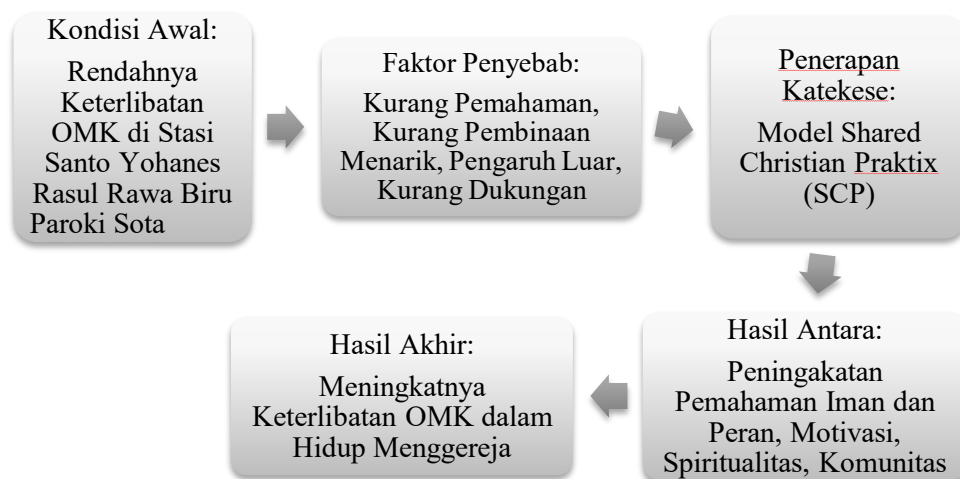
Kondisi Awal:

Rendahnya Keterlibatan OMK di Stasi Santo Yohanes Rasul Rawa Biru Paroki Sota

Faktor Penyebab:

Kurang Pemahaman, Kurang Pembinaan Menarik, Pengaruh Luar, Kurang Dukungan

Penerapan Katekese:

Model Shared Christian Praktix (SCP)

Hasil Antara:

Peningakatan Pemahaman Iman dan Peran, Motivasi, Spiritualitas, Komunitas

Hasil Akhir:

Meningkatnya Keterlibatan OMK dalam Hidup Menggereja